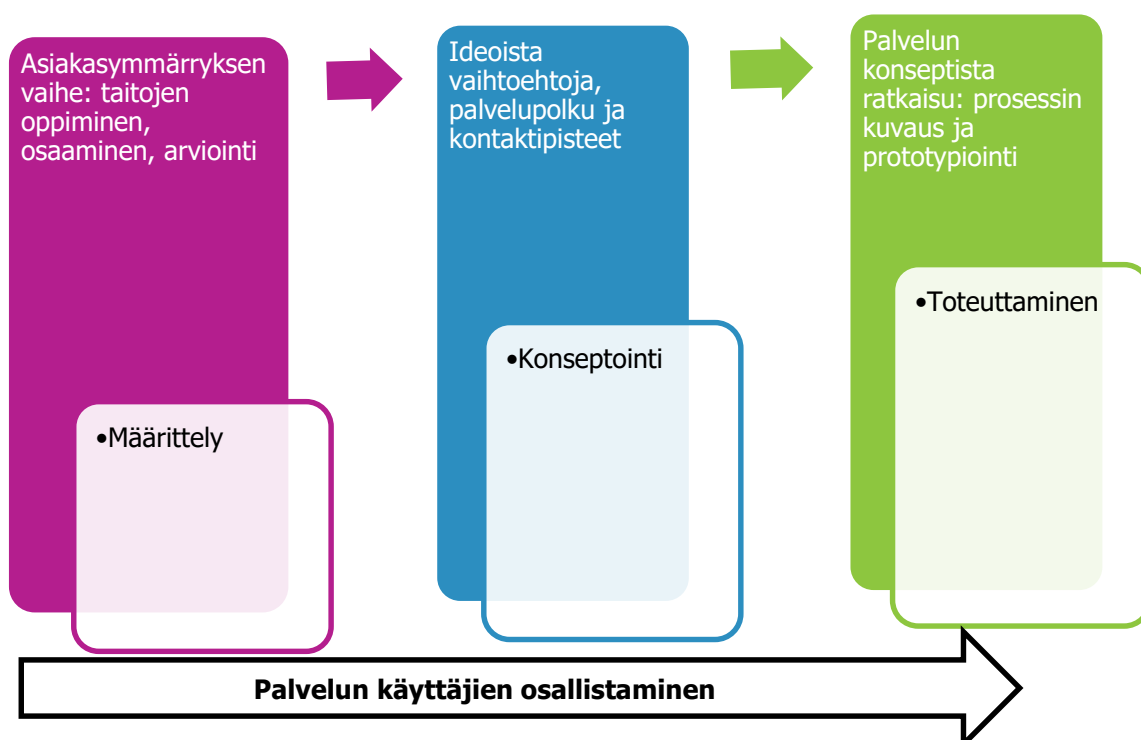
Asiakasymmärryksen vaihe: taitojen oppiminen, osaaminen, arviointi

•Määrittely

Ideoista vaihtoehtoja, palvelupolku ja kontaktipisteet

•Konseptointi

Palvelun konseptista ratkaisu: prosessin kuvaus ja prototypiointi

•Toteuttaminen

Palvelun käyttäjien osallistaminen